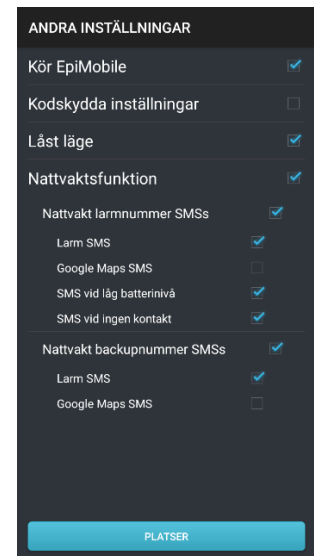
ANDRA INSTÄLLNINGAR

Kör EpiMobile

Kodskydda inställningar

Låst läge

Nattvaktsfunktion

Nattvakt larmnummer SMSs

Larm SMS

Google Maps SMS

SMS vid låg batterinivå

SMS vid ingen kontakt

Nattvakt backupnummer SMSs

Larm SMS

Google Maps SMS

PLATSER